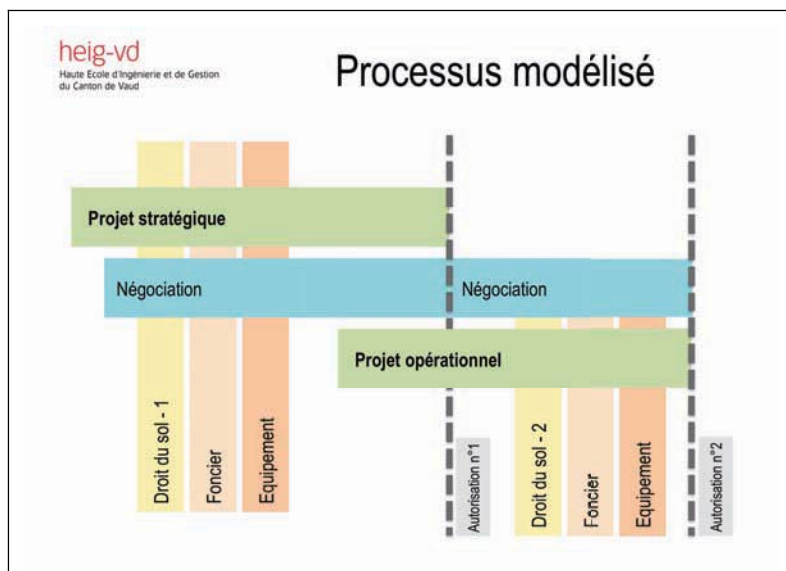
heig-vd
Haute Ecole d'Ingénierie et de Gestion du Canton de Vaud

Processus modélisé

Projet stratégique

Négociation

Négociation

Projet opérationnel

Droit du sol - 1

Foncier

Equipement

Autorisation n°1

Droit du sol - 2

Foncier

Equipement

Autorisation n°2